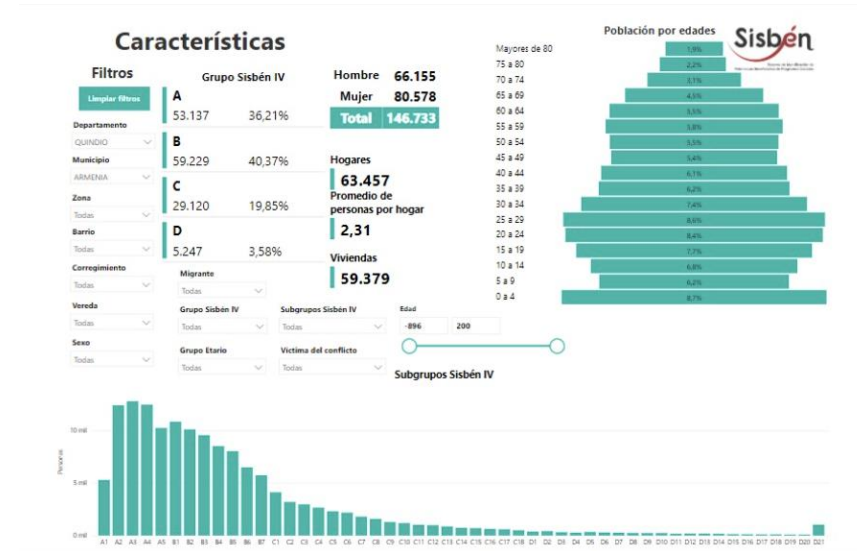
Características

Filtros

Limpiar filtros

Departamento
QUINDIO

Municipio
ARMENIA

Zona
Todas

Barrio
Todas

Corregimiento
Todas

Vereda
Todas

Sexo
Todas

Grupo Sisbén IV

A
53.137 36,21%

B
59.229 40,37%

C
29.120 19,85%

D
5.247 3,58%

Hombre 66.155
Mujer 80.578
Total 146.733

Hogares
63.457

Promedio de personas por hogar
2,31

Viviendas
59.379

Migrante
Todas

Grupo Sisbén IV
Todas

Subgrupos Sisbén IV
Todas

Edad
-896 200

Grupo Etario
Todas

Victima del conflicto
Todas

Población por edades

Sisbén

| Edad | % |
|---|---|
| Mayores de 80 | 1,9% |
| 75 a 80 | 2,2% |
| 70 a 74 | 3,1% |
| 65 a 69 | 4,5% |
| 60 a 64 | 5,5% |
| 55 a 59 | 5,8% |
| 50 a 54 | 5,5% |
| 45 a 49 | 5,4% |
| 40 a 44 | 6,1% |
| 35 a 39 | 6,2% |
| 30 a 34 | 7,4% |
| 25 a 29 | 8,6% |
| 20 a 24 | 8,4% |
| 15 a 19 | 7,7% |
| 10 a 14 | 6,8% |
| 5 a 9 | 6,2% |
| 0 a 4 | 8,7% |

Subgrupos Sisbén IV

10 mil
5 mil
0 mil
Personas

A1 A2 A3 A4 A5 B1 B2 B3 B4 B5 B6 B7 C1 C2 C3 C4 C5 C6 C7 C8 C9 C10 C11 C12 C13 C14 C15 C16 C17 C18 D1 D2 D3 D4 D5 D6 D7 D8 D9 D10 D11 D12 D13 D14 D15 D16 D17 D18 D19 D20 D21